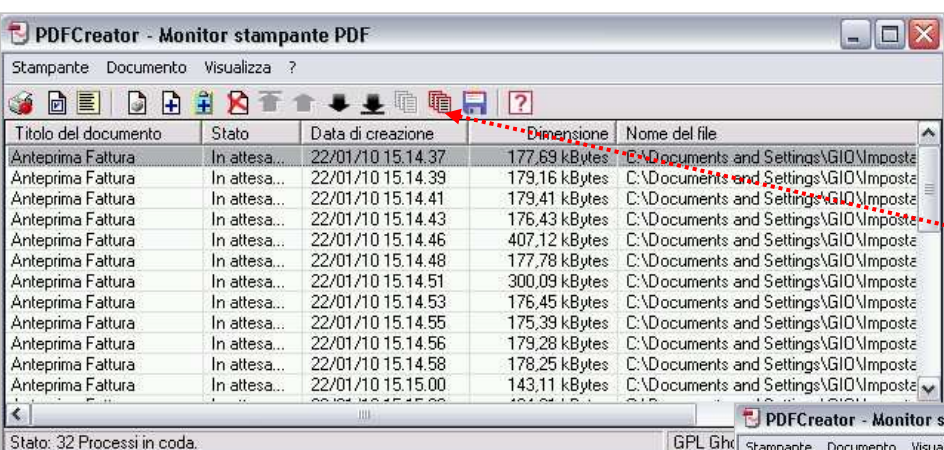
PDFCreator - Monitor stampante PDF

Stampante Documento Visualizza ?

| Titolo del documento | Stato | Data di creazione | Dimensione | Nome del file |
|---|---|---|---|---|
| Anteprima Fattura | In attesa... | 22/01/10 15.14.37 | 177,69 kBytes | C:\Documents and Settings\GIO\Imposta |
| Anteprima Fattura | In attesa... | 22/01/10 15.14.39 | 179,16 kBytes | C:\Documents and Settings\GIO\Imposta |
| Anteprima Fattura | In attesa... | 22/01/10 15.14.41 | 179,41 kBytes | C:\Documents and Settings\GIO\Imposta |
| Anteprima Fattura | In attesa... | 22/01/10 15.14.43 | 176,43 kBytes | C:\Documents and Settings\GIO\Imposta |
| Anteprima Fattura | In attesa... | 22/01/10 15.14.46 | 407,12 kBytes | C:\Documents and Settings\GIO\Imposta |
| Anteprima Fattura | In attesa... | 22/01/10 15.14.48 | 177,78 kBytes | C:\Documents and Settings\GIO\Imposta |
| Anteprima Fattura | In attesa... | 22/01/10 15.14.51 | 300,09 kBytes | C:\Documents and Settings\GIO\Imposta |
| Anteprima Fattura | In attesa... | 22/01/10 15.14.53 | 176,45 kBytes | C:\Documents and Settings\GIO\Imposta |
| Anteprima Fattura | In attesa... | 22/01/10 15.14.55 | 175,39 kBytes | C:\Documents and Settings\GIO\Imposta |
| Anteprima Fattura | In attesa... | 22/01/10 15.14.56 | 179,28 kBytes | C:\Documents and Settings\GIO\Imposta |
| Anteprima Fattura | In attesa... | 22/01/10 15.14.58 | 178,25 kBytes | C:\Documents and Settings\GIO\Imposta |
| Anteprima Fattura | In attesa... | 22/01/10 15.15.00 | 143,11 kBytes | C:\Documents and Settings\GIO\Imposta |

Stato: 32 Processi in coda.

GPL Gh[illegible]

PDFCreator - Monitor s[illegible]

Stampante Documento Visua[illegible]